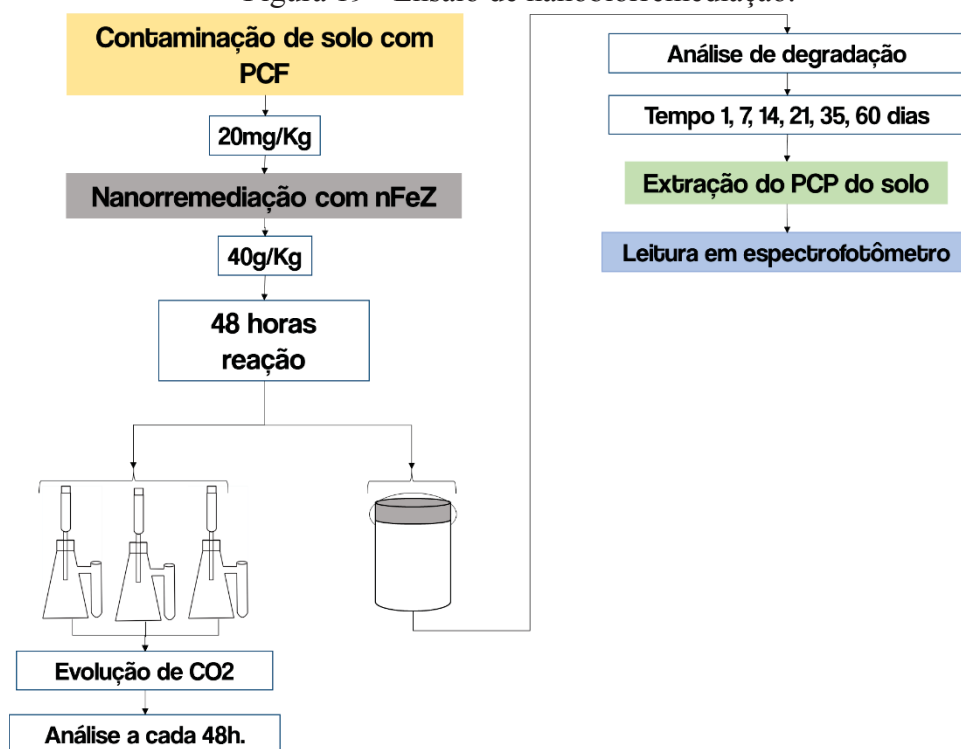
Figura 19 – Ensaio de nanobiorremediação.

Contaminação de solo com PCF

20mg/Kg

Nanorremediação com nFeZ

40g/Kg

48 horas reação

Evolução de CO2

Análise a cada 48h.

Análise de degradação

Tempo 1, 7, 14, 21, 35, 60 dias

Extração do PCP do solo

Leitura em espectrofotômetro